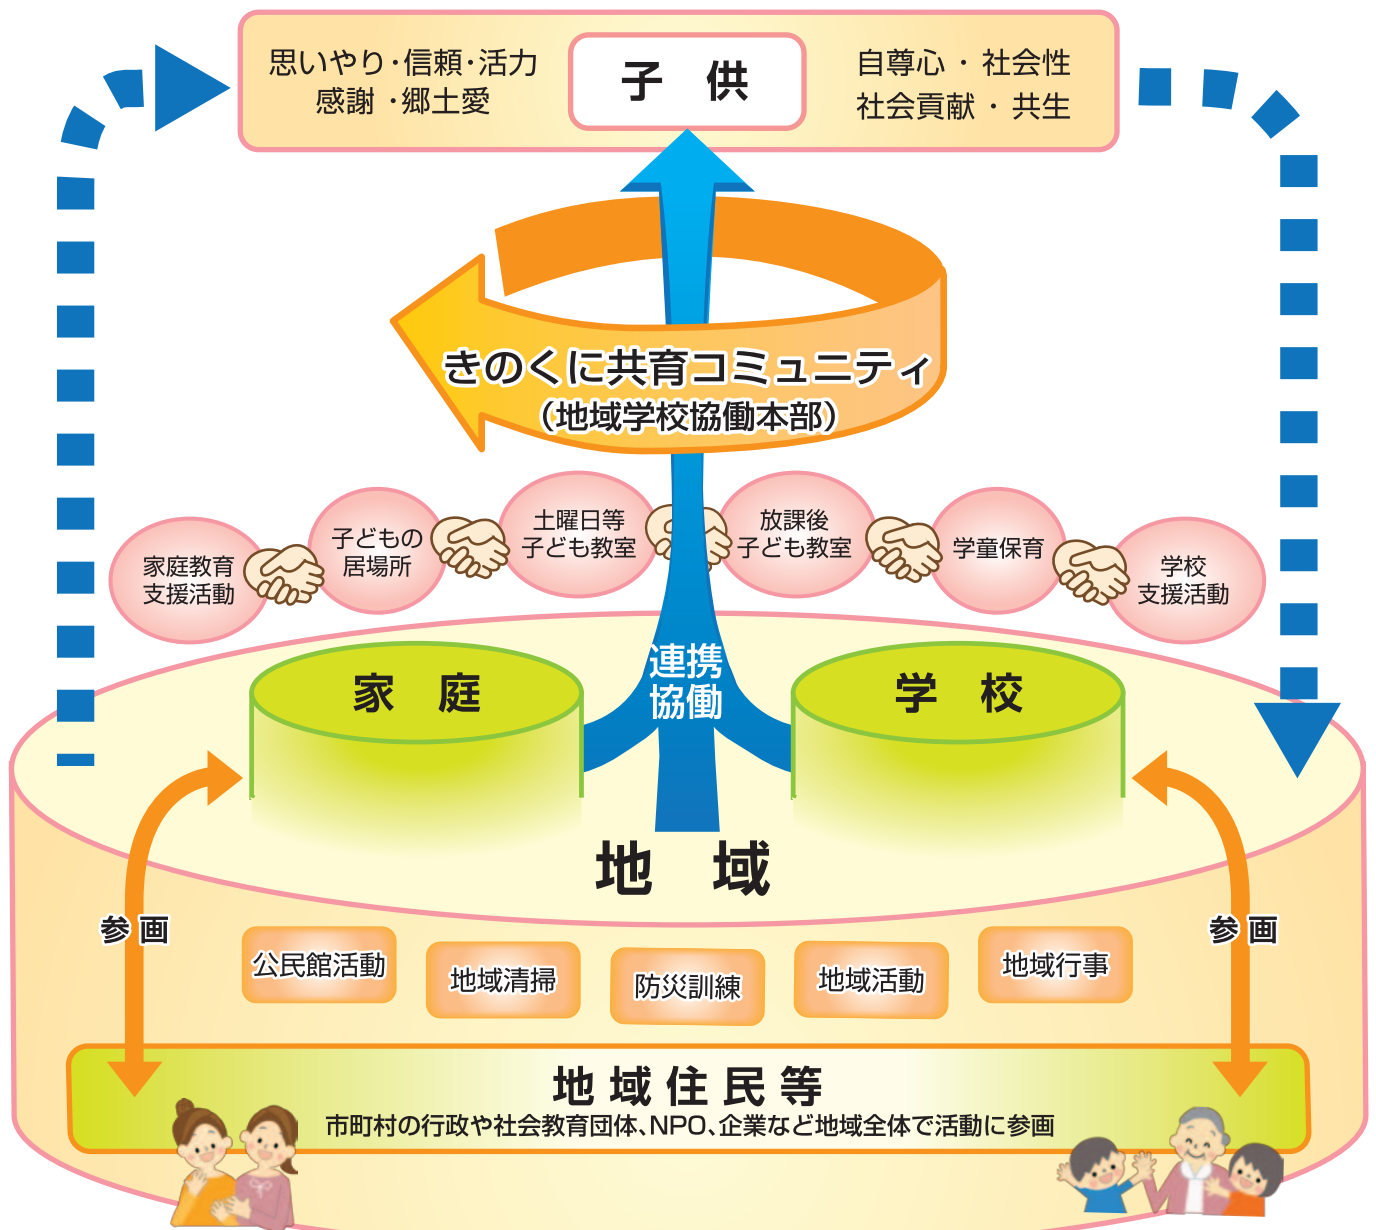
思いやり・信頼・活力
感謝・郷土愛

子　供

自尊心・社会性
社会貢献・共生

きのくに共育コミュニティ
（地域学校協働本部）

家庭教育支援活動

子どもの居場所

土曜日等子ども教室

放課後子ども教室

学童保育

学校支援活動

連携協働

家　庭

学　校

地　域

参画

参画

公民館活動

地域清掃

防災訓練

地域活動

地域行事

地域住民等
市町村の行政や社会教育団体、NPO、企業など地域全体で活動に参画